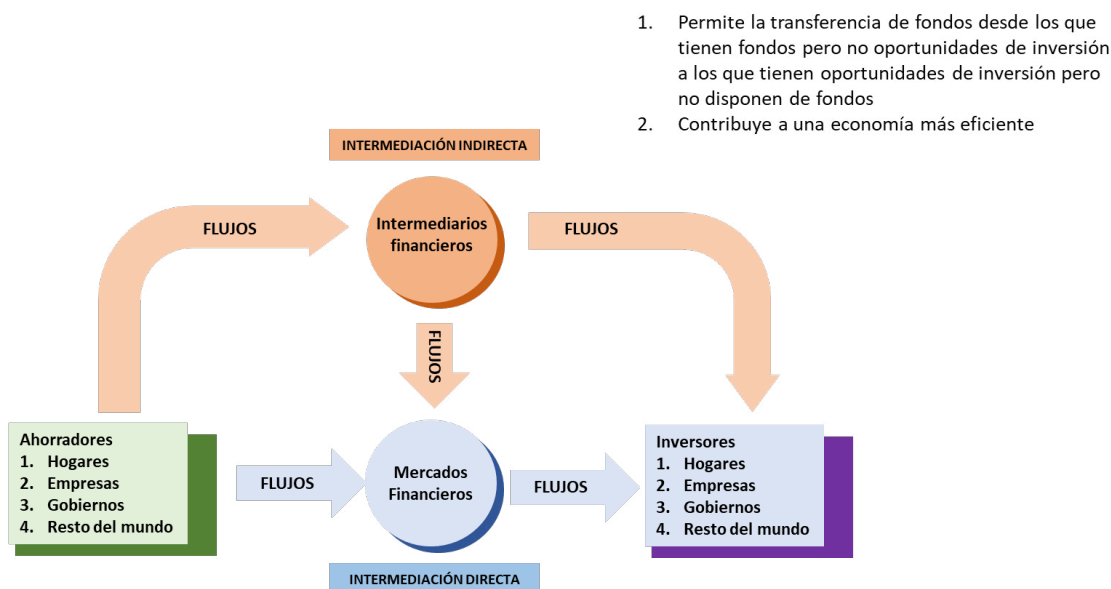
1. Permite la transferencia de fondos desde los que tienen fondos pero no oportunidades de inversión a los que tienen oportunidades de inversión pero no disponen de fondos
2. Contribuye a una economía más eficiente

INTERMEDIACIÓN INDIRECTA

FLUJOS

Intermediarios financieros

FLUJOS

FLUJOS

Ahorradores
1. Hogares
2. Empresas
3. Gobiernos
4. Resto del mundo

FLUJOS

Mercados Financieros

FLUJOS

Inversores
1. Hogares
2. Empresas
3. Gobiernos
4. Resto del mundo

INTERMEDIACIÓN DIRECTA